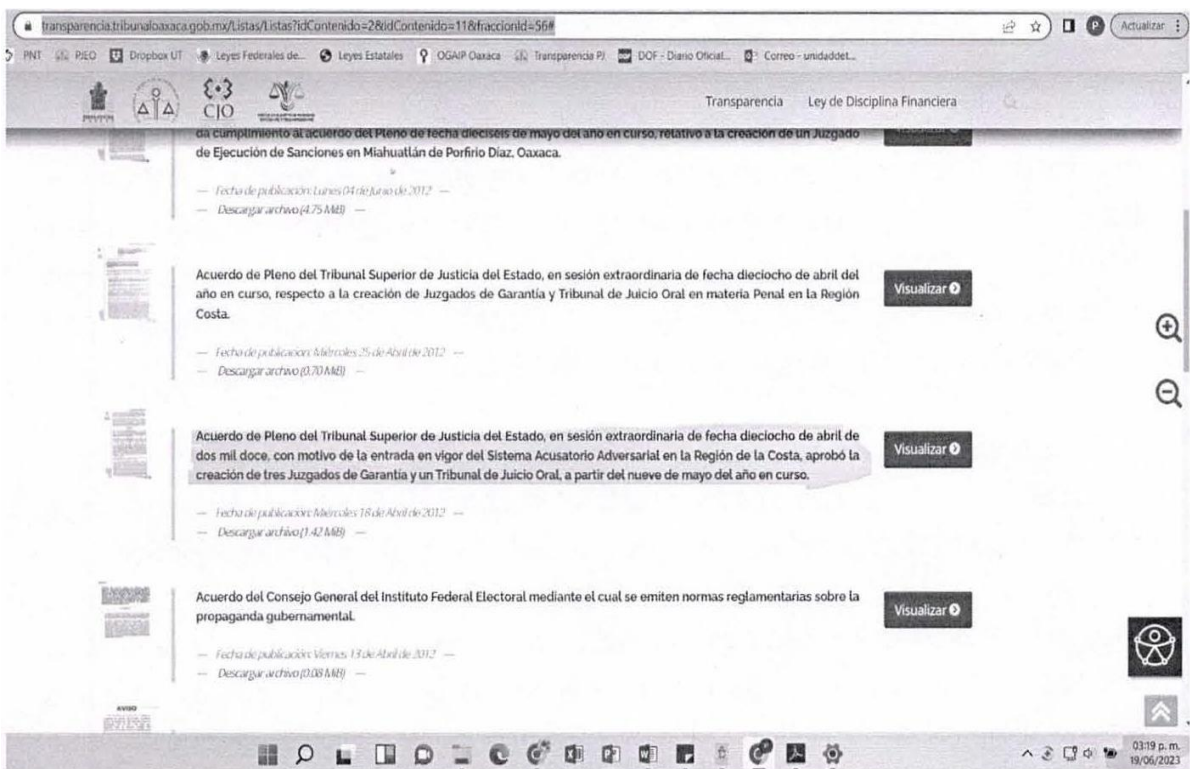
transparencia.tribunaloaxaca.gob.mx/Listas/Listas?idContenido=2&idContenido=11&fraccionId=56#

Actualizar

PNT PJEO Dropbox UT Leyes Federales de... Leyes Estatales OGAIP Oaxaca Transparencia PJ DOF - Diario Oficial... Correo - unidaddet...

CJO

Transparencia Ley de Disciplina Financiera

da cumplimiento al acuerdo del Pleno de fecha dieciseis de mayo del año en curso, relativo a la creación de un Juzgado de Ejecución de Sanciones en Miahuatlán de Porfirio Díaz, Oaxaca.

— Fecha de publicación: Lunes 04 de Junio de 2012 —
— Descargar archivo (4.75 MB) —

Acuerdo de Pleno del Tribunal Superior de Justicia del Estado, en sesión extraordinaria de fecha dieciocho de abril del año en curso, respecto a la creación de Juzgados de Garantía y Tribunal de Juicio Oral en materia Penal en la Región Costa.

Visualizar

— Fecha de publicación: Miércoles 25 de Abril de 2012 —
— Descargar archivo (0.70 MB) —

Acuerdo de Pleno del Tribunal Superior de Justicia del Estado, en sesión extraordinaria de fecha dieciocho de abril de dos mil doce, con motivo de la entrada en vigor del Sistema Acusatorio Adversarial en la Región de la Costa, aprobó la creación de tres Juzgados de Garantía y un Tribunal de Juicio Oral, a partir del nueve de mayo del año en curso.

Visualizar

— Fecha de publicación: Miércoles 18 de Abril de 2012 —
— Descargar archivo (1.42 MB) —

Acuerdo del Consejo General del Instituto Federal Electoral mediante el cual se emiten normas reglamentarias sobre la propaganda gubernamental.

Visualizar

— Fecha de publicación: Viernes 13 de Abril de 2012 —
— Descargar archivo (0.08 MB) —

AVISO

03:19 p. m.
19/06/2023